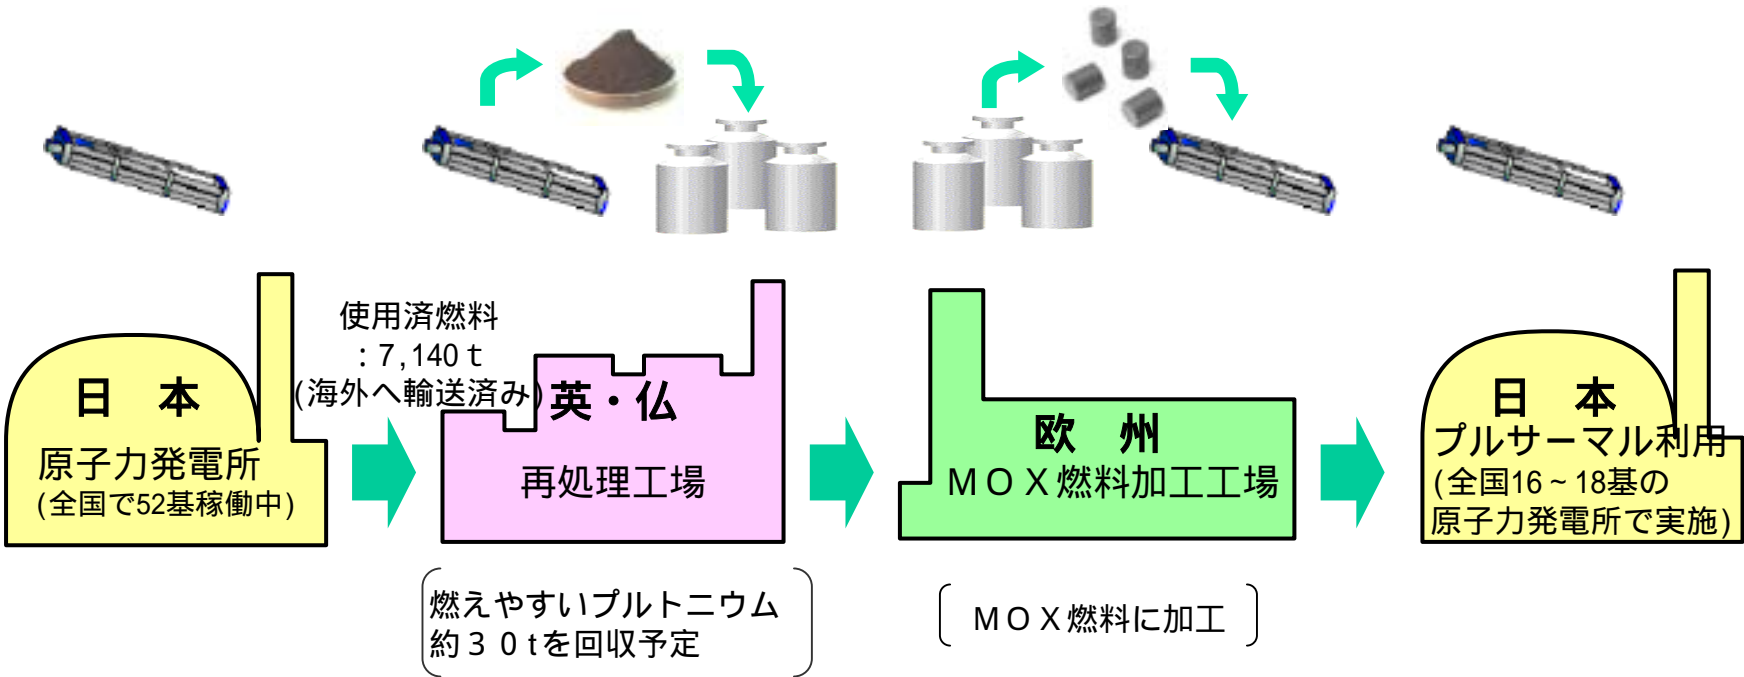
日　本
原子力発電所
(全国で52基稼働中)

使用済燃料
：7,140ｔ
(海外へ輸送済み)

英・仏
再処理工場

燃えやすいプルトニウム
約３０ｔを回収予定

欧　州
ＭＯＸ燃料加工工場

ＭＯＸ燃料に加工

日　本
プルサーマル利用
(全国16～18基の
原子力発電所で実施)